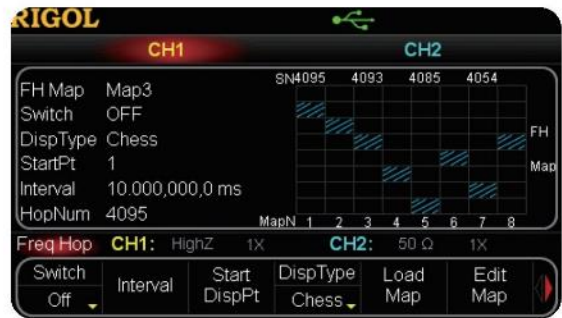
RIGOL

CH1 CH2

FH Map Map3
Switch OFF
DispType Chess
StartPt 1
Interval 10.000,000,0 ms
HopNum 4095

SN4095 4093 4085 4054

MapN 1 2 3 4 5 6 7 8

FH Map

Freq Hop CH1: HighZ 1X CH2: 50 Ω 1X

Switch Off | Interval | Start DispPt | DispType Chess | Load Map | Edit Map